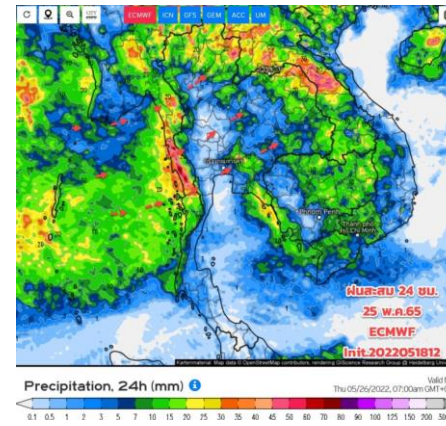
ECMWF ICN GFS GEM ACC UM

ฝนสะสม 24 ชม.
25 พ.ค.65
ECMWF
Init 2022051812

Precipitation, 24h (mm)

Thu 05/26/2022, 07:00am GMT+7

0.1 0.5 1 2 3 5 7 10 15 20 25 30 35 40 45 50 60 70 80 90 100 125 150 200 300